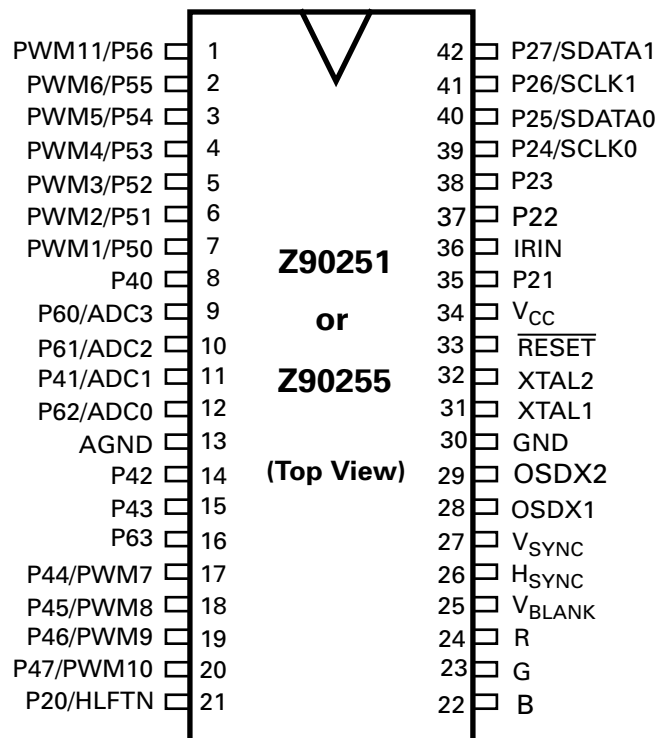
PWM11/P56 1
PWM6/P55 2
PWM5/P54 3
PWM4/P53 4
PWM3/P52 5
PWM2/P51 6
PWM1/P50 7
P40 8
P60/ADC3 9
P61/ADC2 10
P41/ADC1 11
P62/ADC0 12
AGND 13
P42 14
P43 15
P63 16
P44/PWM7 17
P45/PWM8 18
P46/PWM9 19
P47/PWM10 20
P20/HLFTN 21

Z90251

or

Z90255

(Top View)

42 P27/SDATA1
41 P26/SCLK1
40 P25/SDATA0
39 P24/SCLK0
38 P23
37 P22
36 IRIN
35 P21
34 $V_{CC}$
33 $\overline{RESET}$
32 XTAL2
31 XTAL1
30 GND
29 OSDX2
28 OSDX1
27 $V_{SYNC}$
26 $H_{SYNC}$
25 $V_{BLANK}$
24 R
23 G
22 B